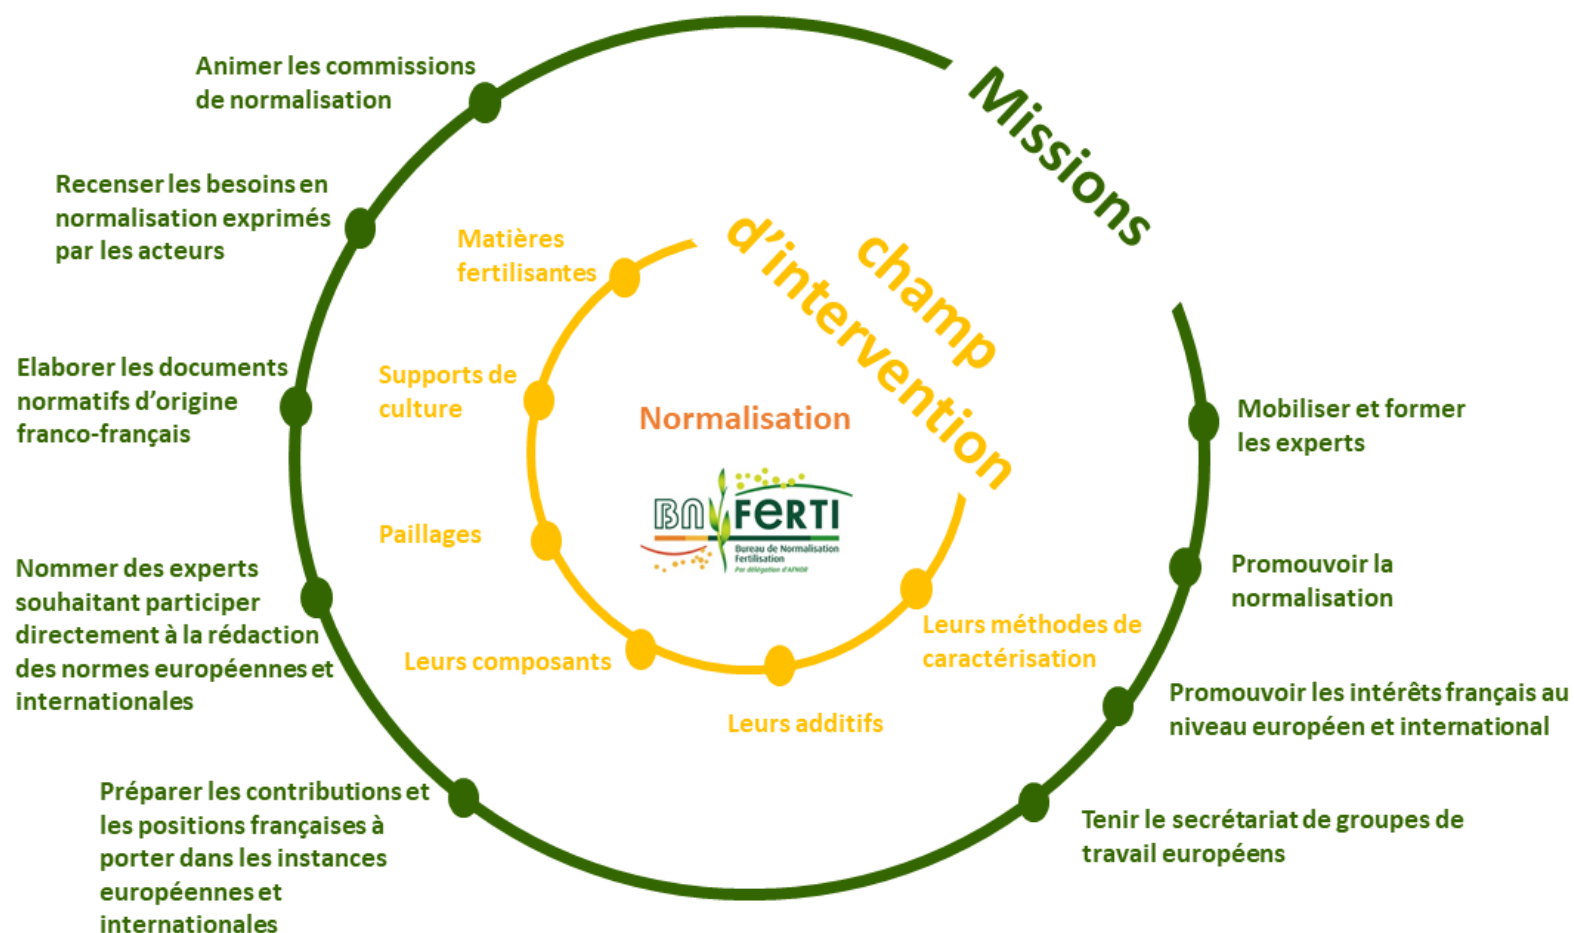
Missions

Animer les commissions de normalisation

Recenser les besoins en normalisation exprimés par les acteurs

Elaborer les documents normatifs d'origine franco-français

Nommer des experts souhaitant participer directement à la rédaction des normes européennes et internationales

Préparer les contributions et les positions françaises à porter dans les instances européennes et internationales

Mobiliser et former les experts

Promouvoir la normalisation

Promouvoir les intérêts français au niveau européen et international

Tenir le secrétariat de groupes de travail européens

champ d'intervention

Matières fertilisantes

Supports de culture

Paillages

Leurs composants

Leurs additifs

Leurs méthodes de caractérisation

Normalisation

BN FERTI
Bureau de Normalisation Fertilisation
Par délégation d'AFNOR